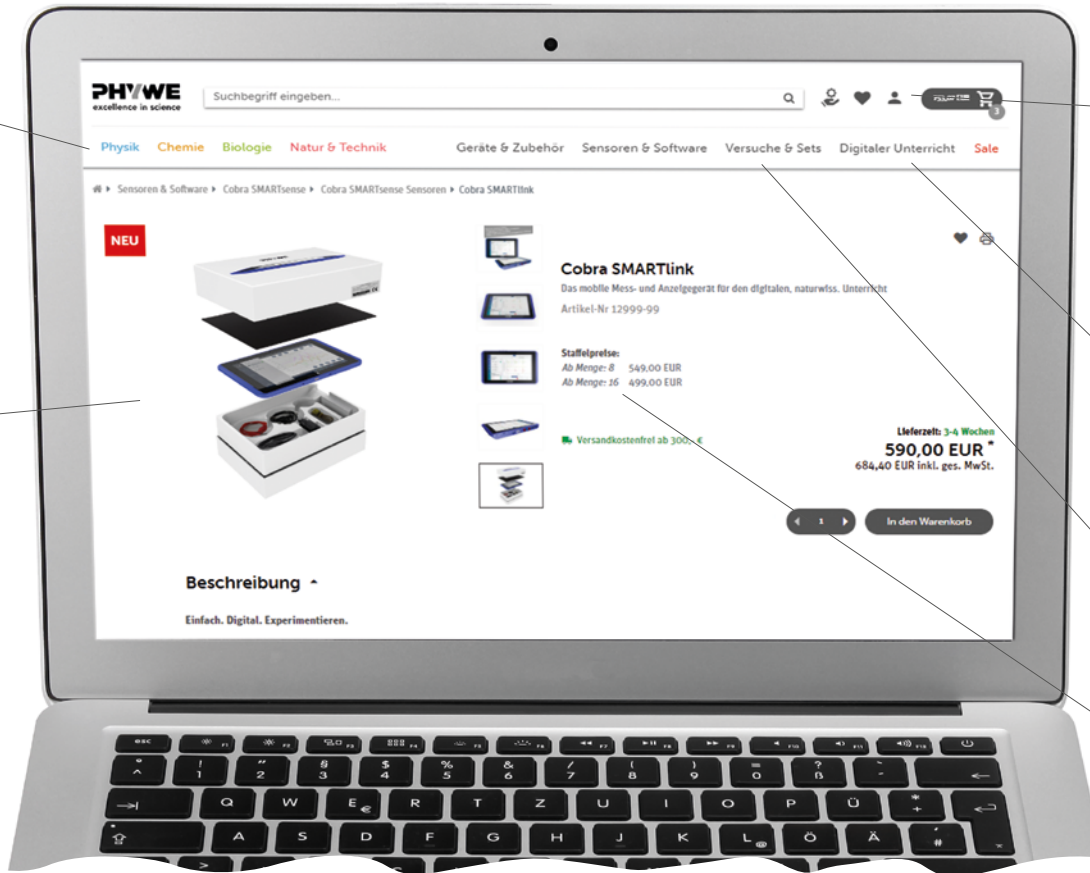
PHYWE
excellence in science

Suchbegriff eingeben...

3

Physik Chemie Biologie Natur & Technik Geräte & Zubehör Sensoren & Software Versuche & Sets Digitaler Unterricht Sale

Sensoren & Software ▸ Cobra SMARTsense ▸ Cobra SMARTsense Sensoren ▸ Cobra SMARTlink

NEU

Cobra SMARTlink
Das mobile Mess- und Anzeigegerät für den digitalen, naturwiss. Unterricht
Artikel-Nr 12999-99

Staffelpreise:
Ab Menge: 8 549,00 EUR
Ab Menge: 16 499,00 EUR

Versandkostenfrei ab 300,- €

Lieferzeit: 3-4 Wochen
590,00 EUR *
684,40 EUR inkl. ges. MwSt.

1
In den Warenkorb

Beschreibung

Einfach. Digital. Experimentieren.

esc F1 F2 F3 F4 F5 F6 F7 F8 F9 F10 F11 F12
° ^ ! 1 " 2 § 3 $ 4 % 5 & 6 / 7 ( 8 ) 9 = 0 ? ß ` ´
Q W E € R T Z U I O P Ü * +
A S D F G H J K L @ Ö Ä ' #
>